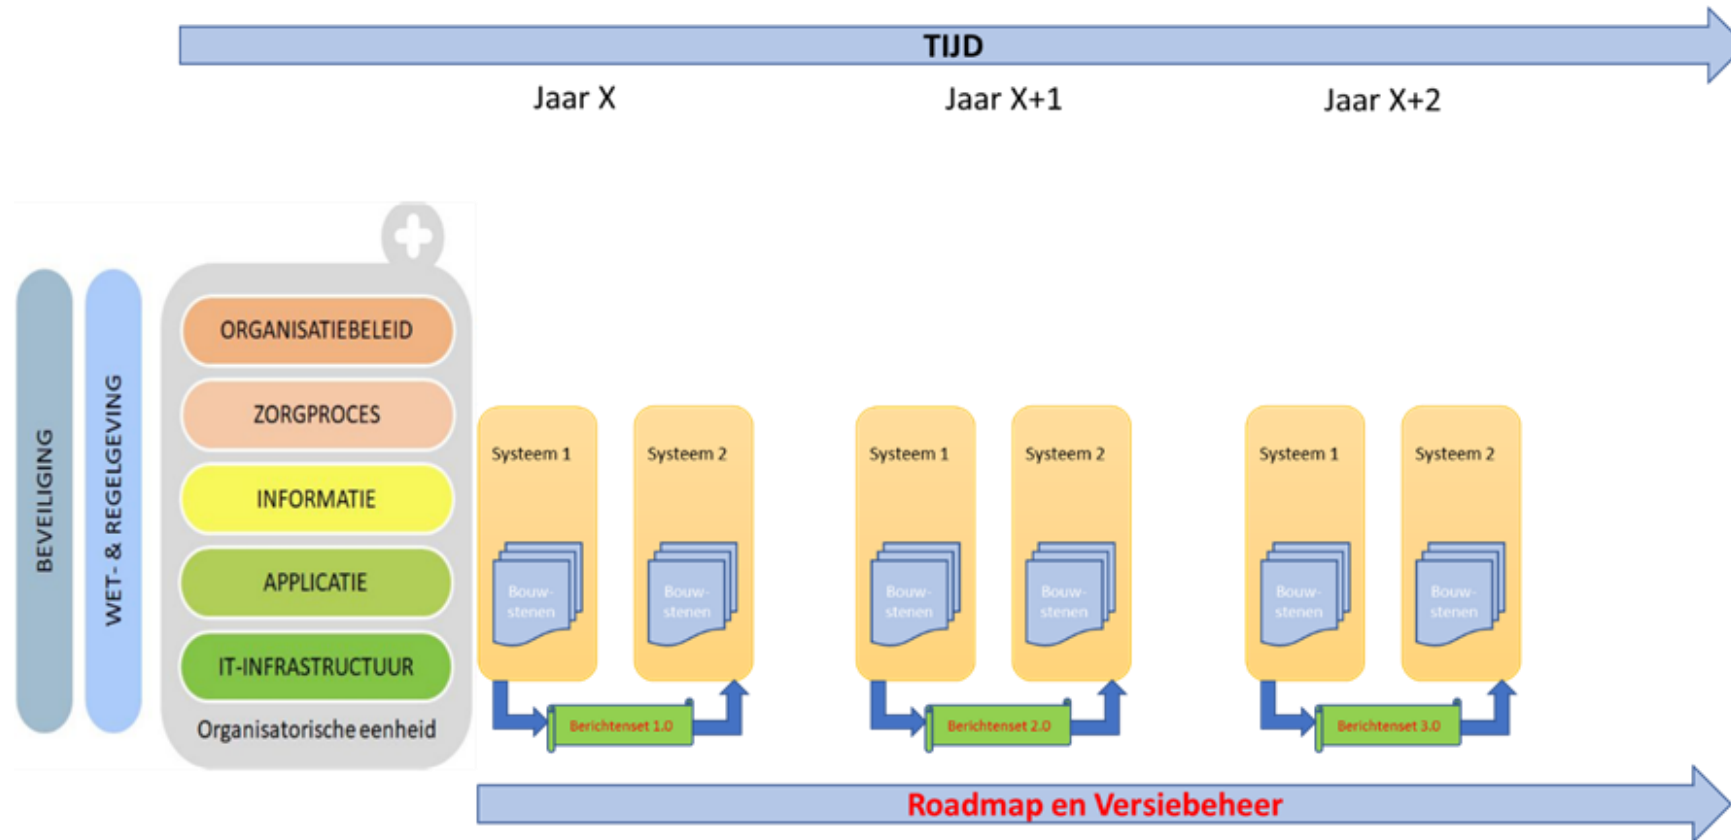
TIJD

Jaar X

Jaar X+1

Jaar X+2

BEVEILIGING

WET- & REGELGEVING

ORGANISATIEBELEID

ZORGPROCES

INFORMATIE

APPLICATIE

IT-INFRASTRUCTUUR

Organisatorische eenheid

Systeem 1

Bouw-stenen

Systeem 2

Bouw-stenen

Berichtenset 1.0

Systeem 1

Bouw-stenen

Systeem 2

Bouw-stenen

Berichtenset 2.0

Systeem 1

Bouw-stenen

Systeem 2

Bouw-stenen

Berichtenset 3.0

Roadmap en Versiebeheer